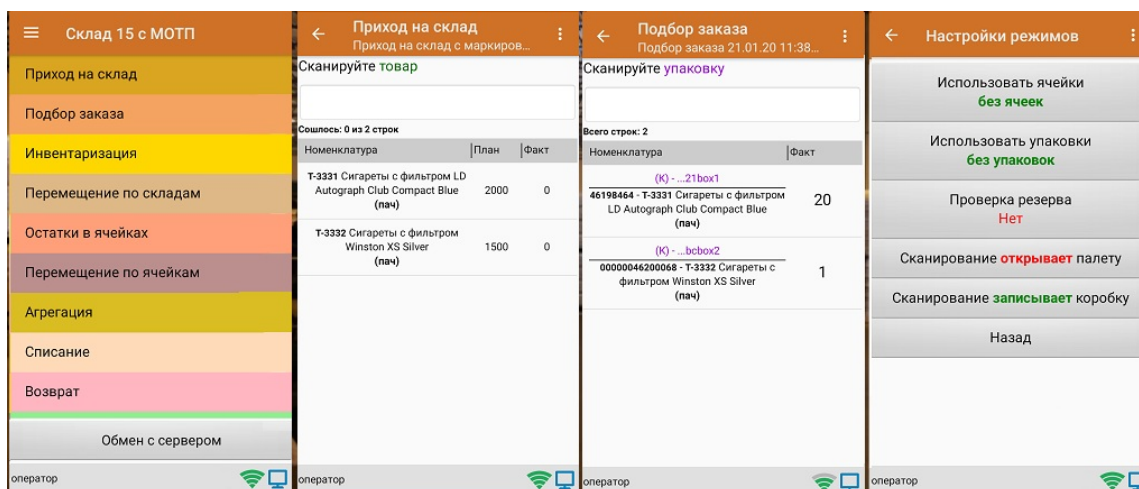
Склад 15 с МОТП

Приход на склад

Подбор заказа

Инвентаризация

Перемещение по складам

Остатки в ячейках

Перемещение по ячейкам

Агрегация

Списание

Возврат

Обмен с сервером

оператор

Приход на склад
Приход на склад с маркиров...

Сканируйте товар

Сошлось: 0 из 2 строк

| Номенклатура | План | Факт |
|---|---|---|
| Т-3331 Сигареты с фильтром LD Autograph Club Compact Blue (пач) | 2000 | 0 |
| Т-3332 Сигареты с фильтром Winston XS Silver (пач) | 1500 | 0 |

оператор

Подбор заказа
Подбор заказа 21.01.20 11:38...

Сканируйте упаковку

Всего строк: 2

| Номенклатура | Факт |
|---|---|
| (К) - ...21box1 46198464 - Т-3331 Сигареты с фильтром LD Autograph Club Compact Blue (пач) | 20 |
| (К) - ...bcbox2 00000046200068 - Т-3332 Сигареты с фильтром Winston XS Silver (пач) | 1 |

оператор

Настройки режимов

Использовать ячейки
без ячеек

Использовать упаковки
без упаковок

Проверка резерва
Нет

Сканирование открывает палету

Сканирование записывает коробку

Назад

оператор